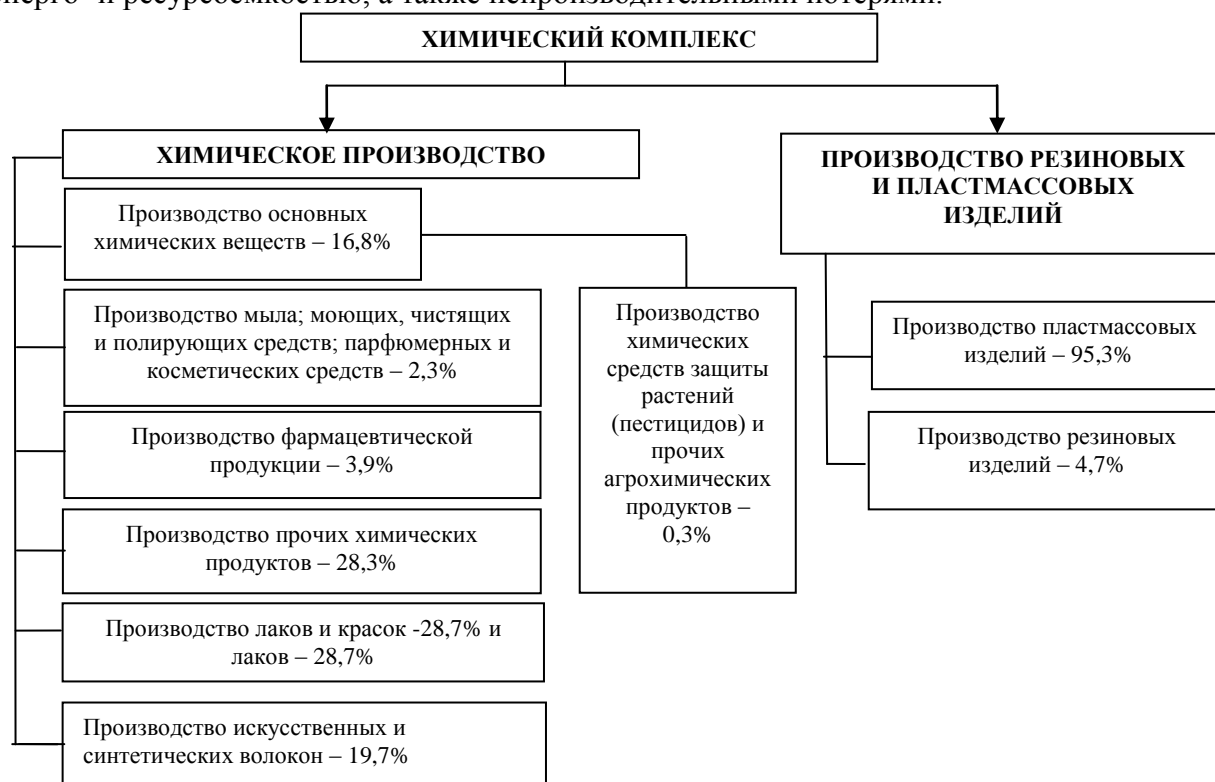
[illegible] энерго- и ресурсоемкостью, а также непроизводительными потерями.

ХИМИЧЕСКИЙ КОМПЛЕКС

ХИМИЧЕСКОЕ ПРОИЗВОДСТВО

Производство основных химических веществ – 16,8%

Производство мыла; моющих, чистящих и полирующих средств; парфюмерных и косметических средств – 2,3%

Производство фармацевтической продукции – 3,9%

Производство прочих химических продуктов – 28,3%

Производство лаков и красок -28,7% и лаков – 28,7%

Производство искусственных и синтетических волокон – 19,7%

Производство химических средств защиты растений (пестицидов) и прочих агрохимических продуктов – 0,3%

ПРОИЗВОДСТВО РЕЗИНОВЫХ И ПЛАСТМАССОВЫХ ИЗДЕЛИЙ

Производство пластмассовых изделий – 95,3%

Производство резиновых изделий – 4,7%